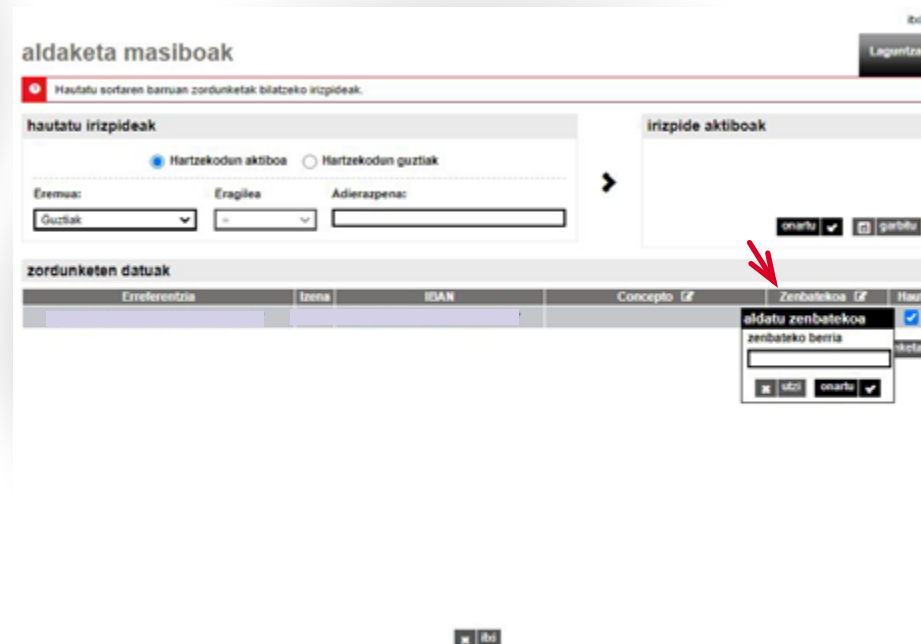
ib

aldaketa masiboak

Laguntza

Hautatu sortaren barruan zordunketak bilatzeko irizpideak.

hautatu irizpideak

Hartzekodun aktiboa
Hartzekodun guztiak

Eremua:
Guztiak

Eragilea
-

Adierazpena:

irizpide aktiboak

onartu

garbitu

zordunketen datuak

| Erreferentzia | Izena | IBAN | Concepto | Zenbatekoa | Hau |
|---|---|---|---|---|---|
| | | | | | |

aldatu zenbatekoa
zenbateko berria

utzi
onartu

keta

ibi